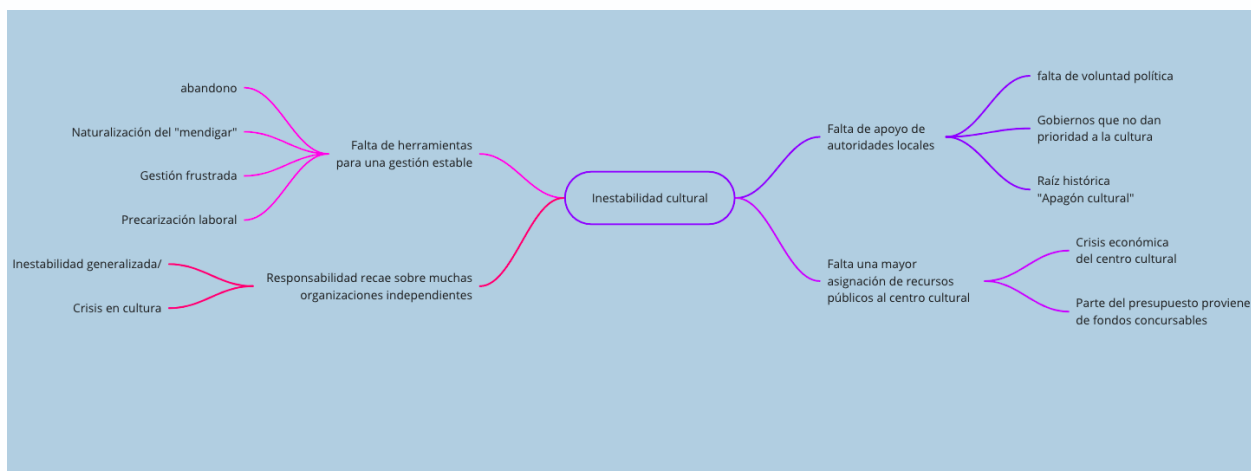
Inestabilidad cultural

Falta de herramientas para una gestión estable

abandono

Naturalización del "mendigar"

Gestión frustrada

Precarización laboral

Responsabilidad recae sobre muchas organizaciones independientes

Inestabilidad generalizada/

Crisis en cultura

Falta de apoyo de autoridades locales

falta de voluntad política

Gobiernos que no dan prioridad a la cultura

Raíz histórica "Apagón cultural"

Falta una mayor asignación de recursos públicos al centro cultural

Crisis económica del centro cultural

Parte del presupuesto proviene de fondos concursables